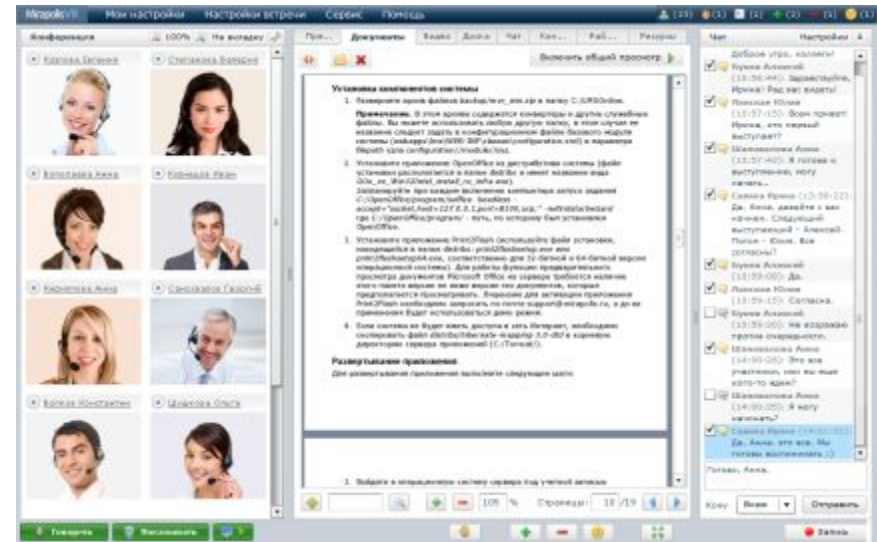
Mirapolis VR   Мои настройки   Настройки встречи   Сервис   Помощь

Конференция   100%   На вкладку

Корнова Евгения   Степанова Валерия
Воропаева Анна   Кравцов Иван
Киреева Анна   Самохвалов Георгий
Волков Константин   Шишкова Ольга

Пре...   Документы   Видео   Доска   Чат   Кон...   Раб...   Ресурсы

Включить общий просмотр

Установка компонентов системы

1. Разверните архив файлов backup/vr_sim.zip в папку C:\VRSOnline.

Примечание. В этом архиве содержатся конвертеры и другие служебные файлы. Вы можете использовать любую другую папку, в этом случае ее название следует задать в конфигурационном файле базового модуля системы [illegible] в параметре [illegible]

2. Установите приложение OpenOffice из дистрибутива системы (файл установки располагается в папке distrib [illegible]) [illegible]

3. Установите приложение Print2Flash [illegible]

4. Если система не будет иметь доступа в сеть Интернет, необходимо скопировать файл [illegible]

Развертывание приложения

Для развертывания приложения выполните следующие шаги:

1. Войдите в операционную систему сервера под учетной записью

105 %   Страницы:   10 /19

Чат   Настройки

Доброе утро, коллеги!
Бурова Алексей (13:56:44): Здравствуйте, Ирина! Рад вас видеть!
Панскова Юлия (13:57:15): Всем привет! Ирина, кто первый выступает?
Шамманова Анна (13:57:40): Я готова к выступлению, могу начать...
Сазина Ирина (13:58:22): Да, Анна, давайте с вас начнем. Следующий выступающий - Алексей. Потом - Юлия. Все согласны?
Бурова Алексей (13:59:00): Да.
Панскова Юлия (13:59:15): Согласна.
Бурова Алексей (13:59:30): Не возражаю против очередности.
Шамманова Анна (14:00:20): Это все участники, или мы еще кого-то ждем?
Шамманова Анна (14:00:35): Я могу начинать?
Сазина Ирина (14:01:00): Да, Анна, это все. Мы готовы воспринимать :)

Готово, Анна.

Кому:   Всем   Отправить

Говорить   Веcсимать   

Запись